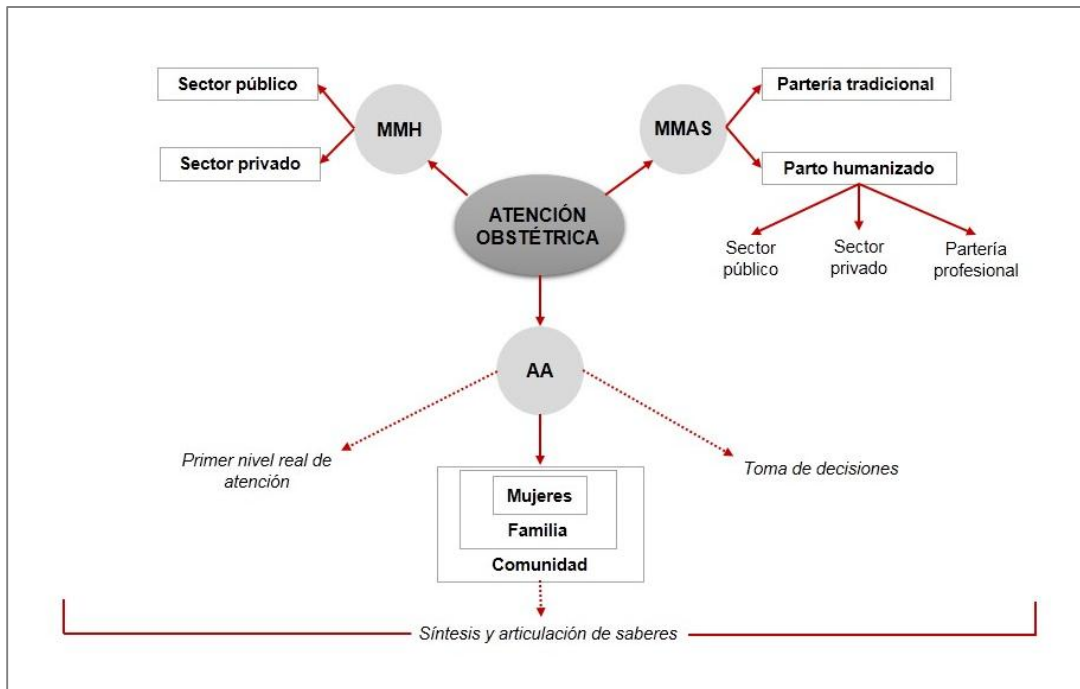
Sector público

Sector privado

MMH

MMAS

Partería tradicional

Parto humanizado

ATENCIÓN OBSTÉTRICA

Sector público

Sector privado

Partería profesional

AA

Primer nivel real de atención

Toma de decisiones

Mujeres

Familia

Comunidad

Síntesis y articulación de saberes